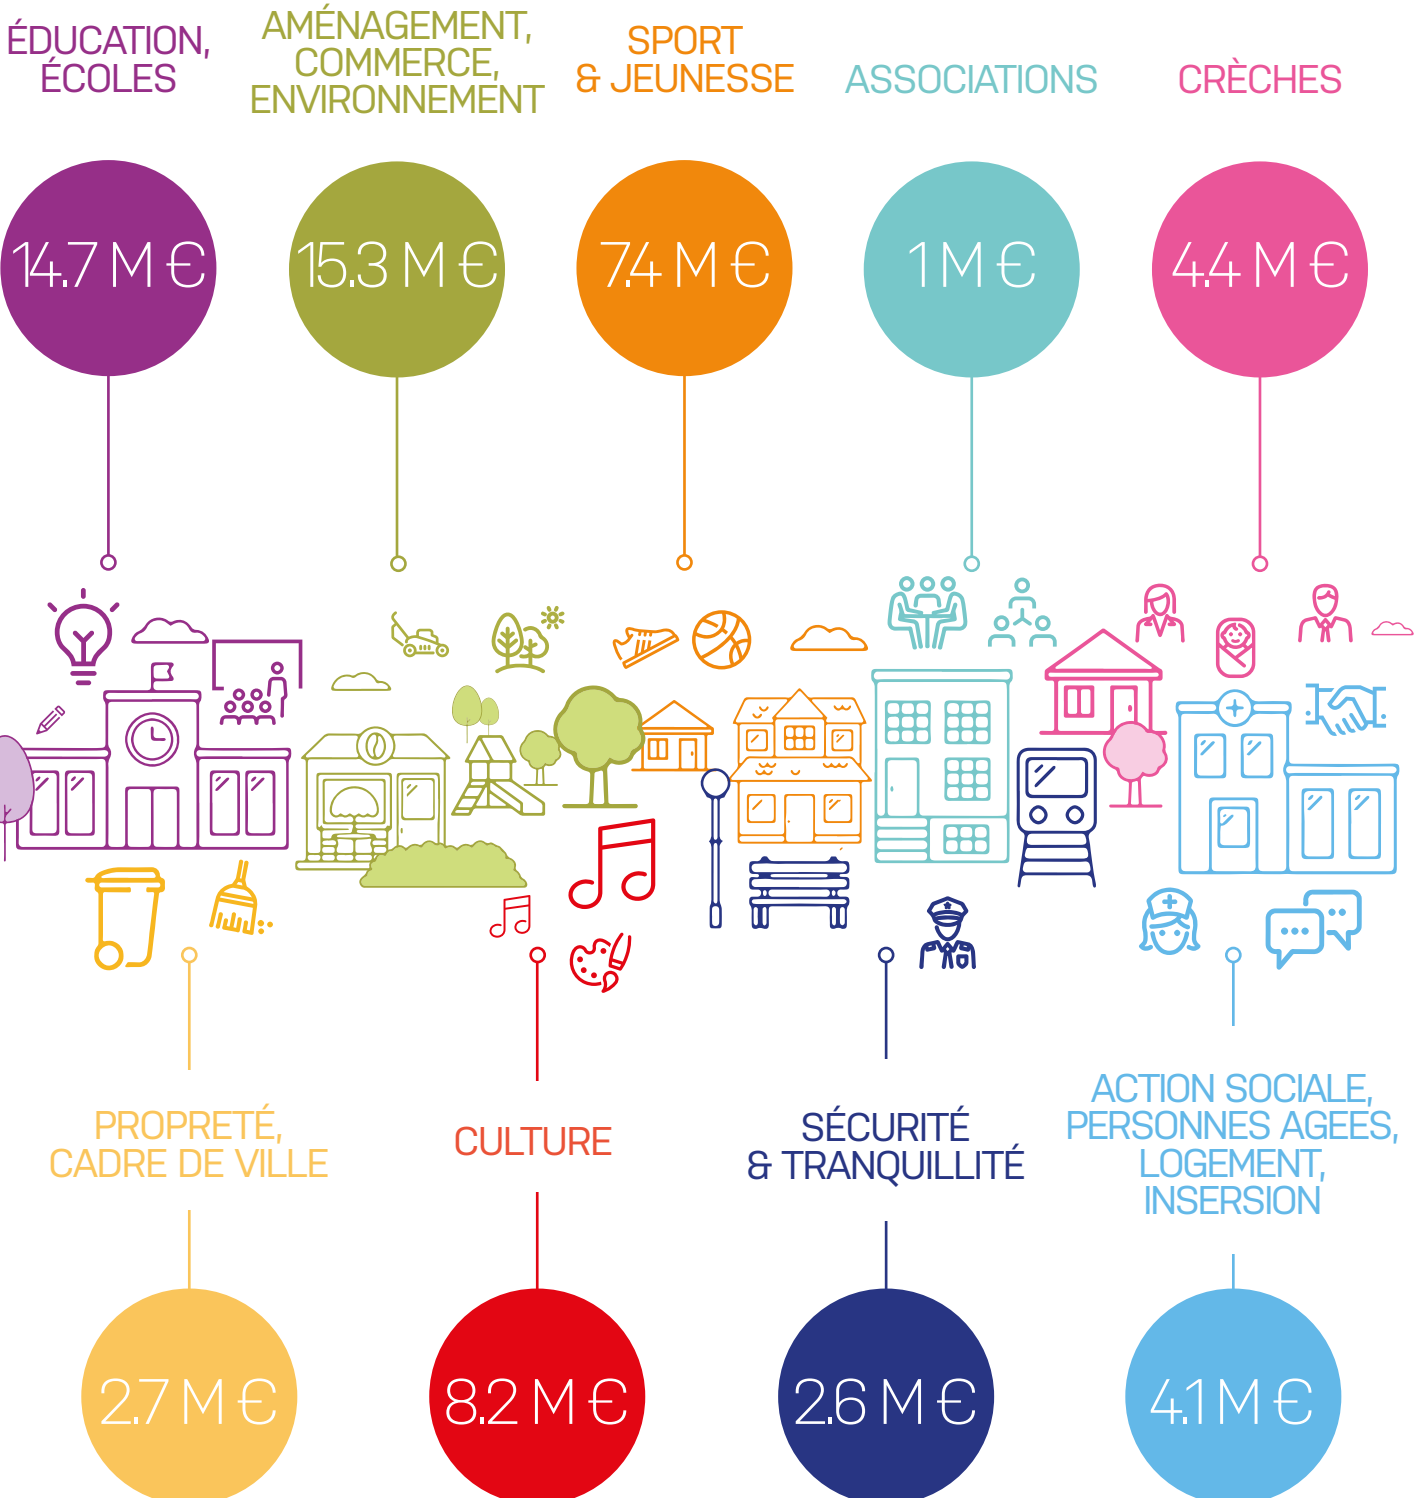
ÉDUCATION, ÉCOLES

14.7 M €

AMÉNAGEMENT, COMMERCE, ENVIRONNEMENT

15.3 M €

SPORT & JEUNESSE

7.4 M €

ASSOCIATIONS

1 M €

CRÈCHES

4.4 M €

PROPRETÉ, CADRE DE VILLE

2.7 M €

CULTURE

8.2 M €

SÉCURITÉ & TRANQUILLITÉ

2.6 M €

ACTION SOCIALE, PERSONNES AGEES, LOGEMENT, INSERSION

4.1 M €